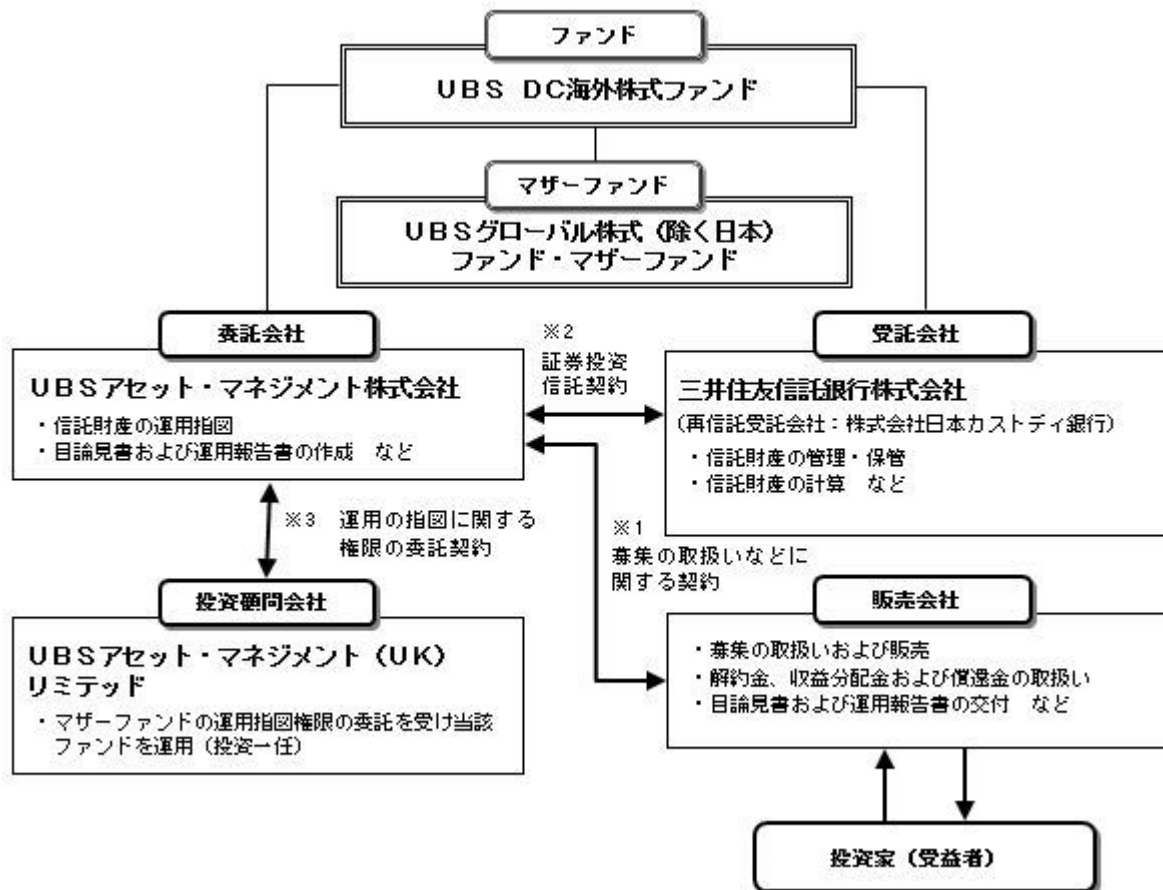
ファンド

UBS DC海外株式ファンド

マザーファンド

UBSグローバル株式（除く日本）ファンド・マザーファンド

委託会社

UBSアセット・マネジメント株式会社

・信託財産の運用指図
・目論見書および運用報告書の作成　など

※2
証券投資信託契約

受託会社

三井住友信託銀行株式会社

（再信託受託会社：株式会社日本カストディ銀行）

・信託財産の管理・保管
・信託財産の計算　など

※3　運用の指図に関する権限の委託契約

※1
募集の取扱いなどに関する契約

投資顧問会社

UBSアセット・マネジメント（UK）リミテッド

・マザーファンドの運用指図権限の委託を受け当該ファンドを運用（投資一任）

販売会社

・募集の取扱いおよび販売
・解約金、収益分配金および償還金の取扱い
・目論見書および運用報告書の交付　など

投資家（受益者）